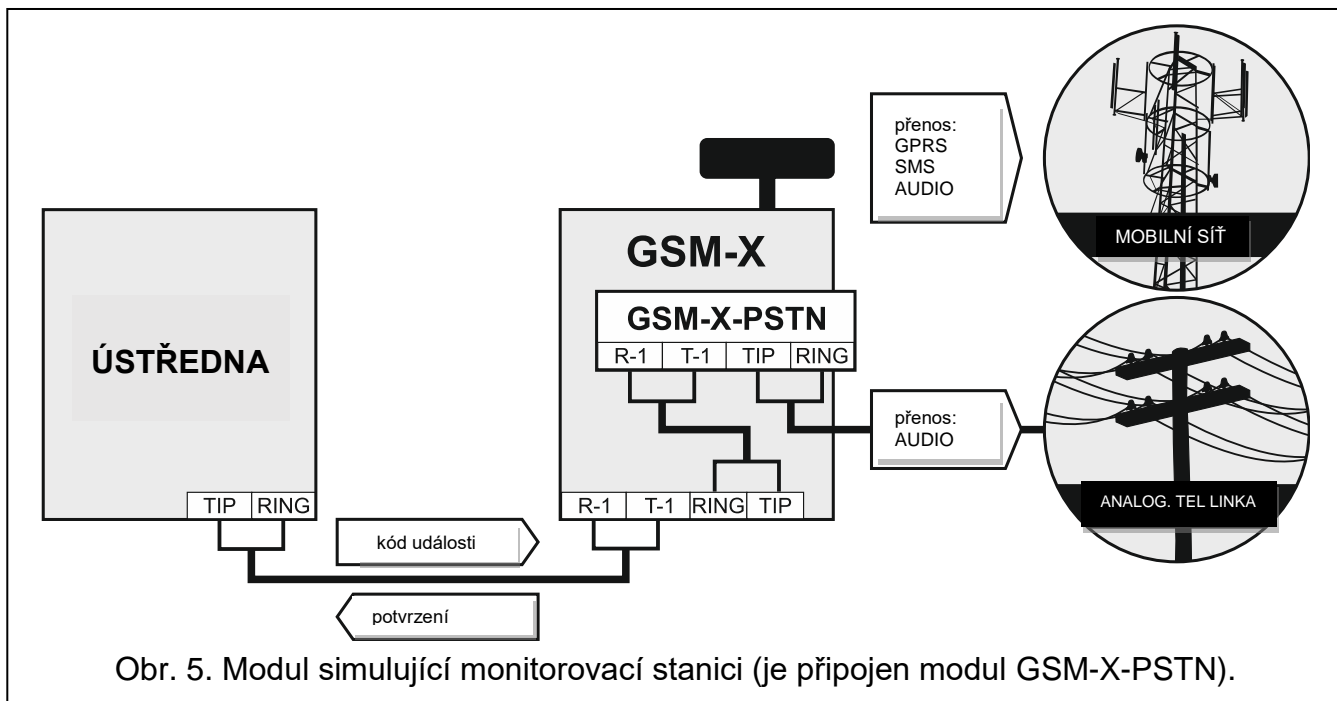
přenos:
GPRS
SMS
AUDIO

MOBILNÍ SÍŤ

GSM-X

GSM-X-PSTN

R-1 T-1 TIP RING

ÚSTŘEDNA

přenos:
AUDIO

ANALOG. TEL LINKA

TIP RING

R-1 T-1 RING TIP

kód události

potvrzení

Obr. 5. Modul simulující monitorovací stanici (je připojen modul GSM-X-PSTN).